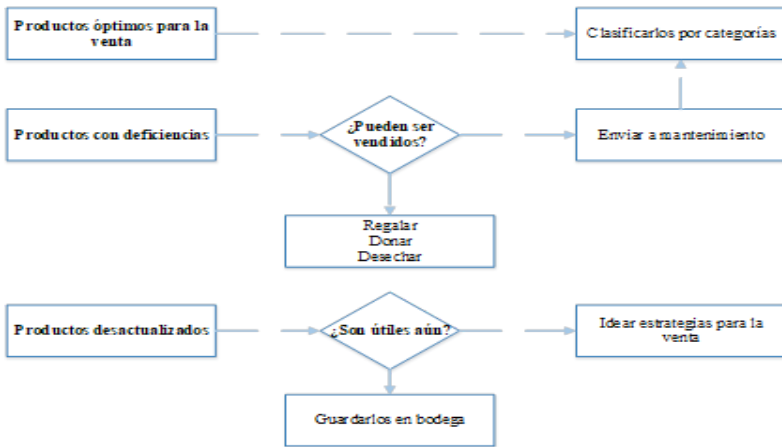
Productos óptimos para la venta

Clasificarlos por categorías

Productos con deficiencias

¿Pueden ser vendidos?

Enviar a mantenimiento

Regalar
Donar
Desechar

Productos desactualizados

¿Son útiles aún?

Idear estrategias para la venta

Guardarlos en bodega